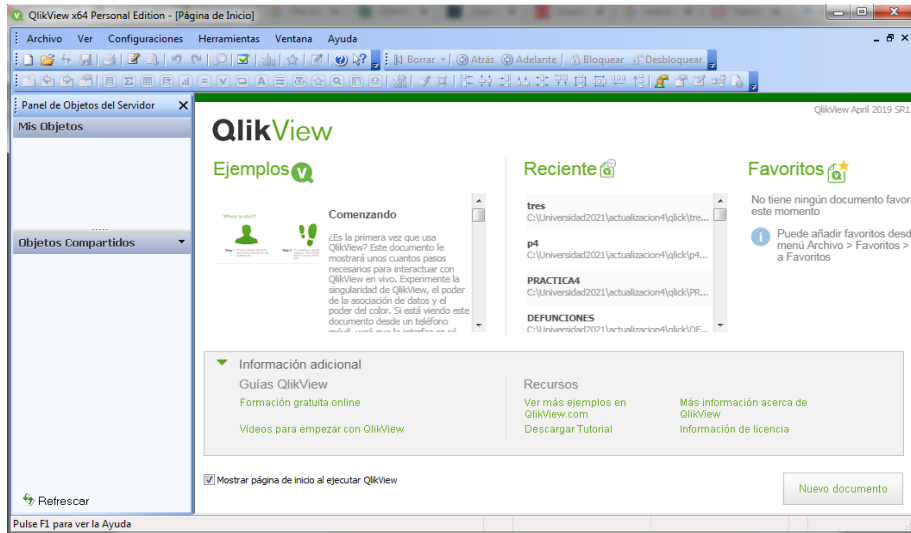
QlikView x64 Personal Edition - [Página de Inicio]

Archivo Ver Configuraciones Herramientas Ventana Ayuda

Borrar Atrás Adelante Bloquear Desbloquear

Panel de Objetos del Servidor

Mis Objetos

Objetos Compartidos

Refrescar

QlikView April 2019 SR1

QlikView

Ejemplos

Where is she?

Comenzando

¿Es la primera vez que usa QlikView? Este documento le mostrará unos cuantos pasos necesarios para interactuar con QlikView en vivo. Experimente la singularidad de QlikView, el poder de la asociación de datos y el poder del color. Si está viendo este documento desde un teléfono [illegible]

Reciente

tres
C:\Universidad2021\actualizacion4\qlick\tre...

p4
C:\Universidad2021\actualizacion4\qlick\p4...

PRACTICA4
C:\Universidad2021\actualizacion4\qlick\PR...

DEFUNCIONES
C:\Universidad2021\actualizacion4\qlick\DE...

Favoritos

No tiene ningún documento favor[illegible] este momento

Puede añadir favoritos desd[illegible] menú Archivo > Favoritos > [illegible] a Favoritos

Información adicional

Guías QlikView

Formación gratuita online

Vídeos para empezar con QlikView

Recursos

Ver más ejemplos en QlikView.com

Descargar Tutorial

Más información acerca de QlikView

Información de licencia

Mostrar página de inicio al ejecutar QlikView

Nuevo documento

Pulse F1 para ver la Ayuda